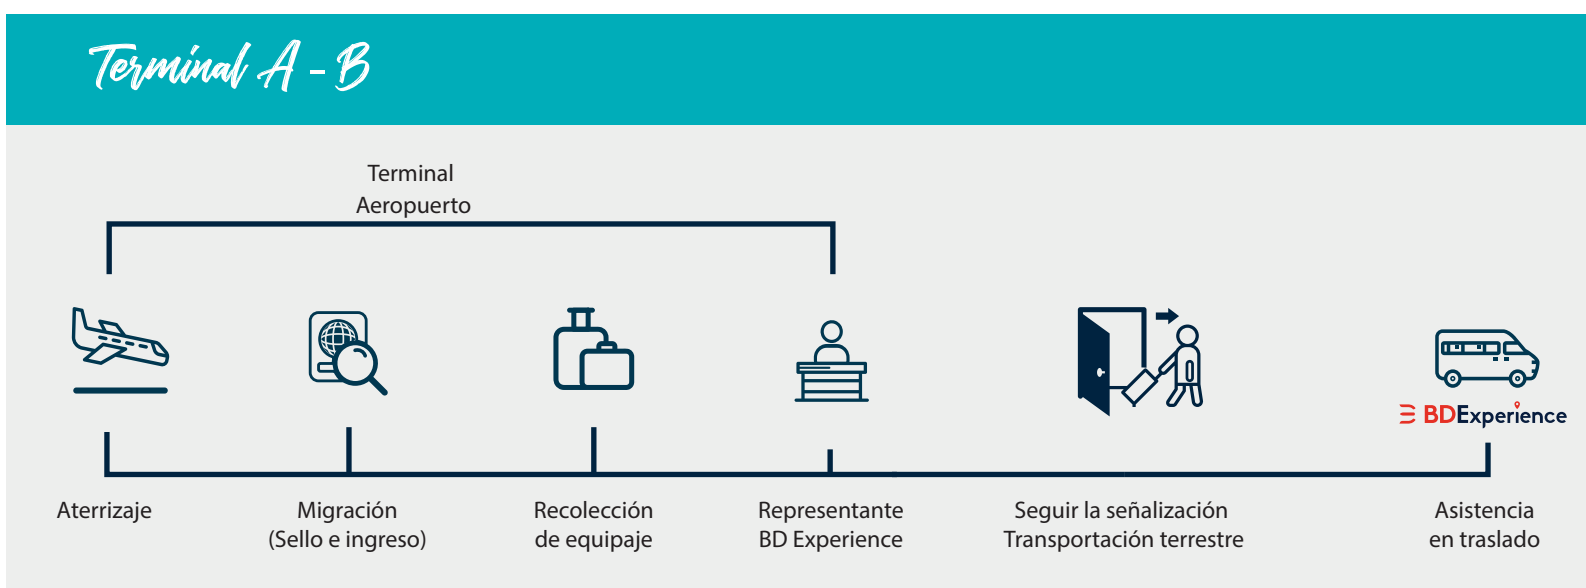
Terminal A - B

Terminal Aeropuerto

BDExperience

Aterrizaje

Migración (Sello e ingreso)

Recolección de equipaje

Representante BD Experience

Seguir la señalización Transportación terrestre

Asistencia en traslado